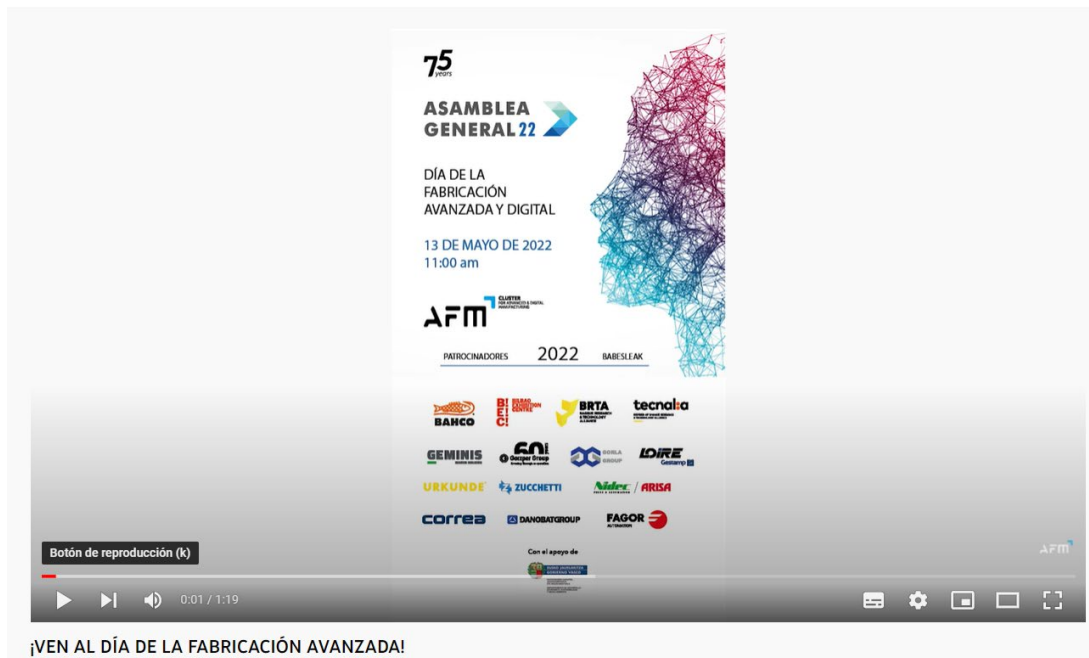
75 years

ASAMBLEA GENERAL 22

DÍA DE LA FABRICACIÓN AVANZADA Y DIGITAL

13 DE MAYO DE 2022
11:00 am

AFM CLUSTER

PATROCINADORES 2022 BABESLEAK

BAHCO
BEC! BILBAO EXHIBITION CENTRE
BRTA
tecnalia
GEMINIS
Gaztpe Group
DOBLA GROUP
LOIRE Gestamp
URKUNDE
ZUCCHETTI
Nidec / ARISA
correa
DANOBATGROUP
FAGOR

Con el apoyo de

Botón de reproducción (k)

AFM

0:01 / 1:19

¡VEN AL DÍA DE LA FABRICACIÓN AVANZADA!